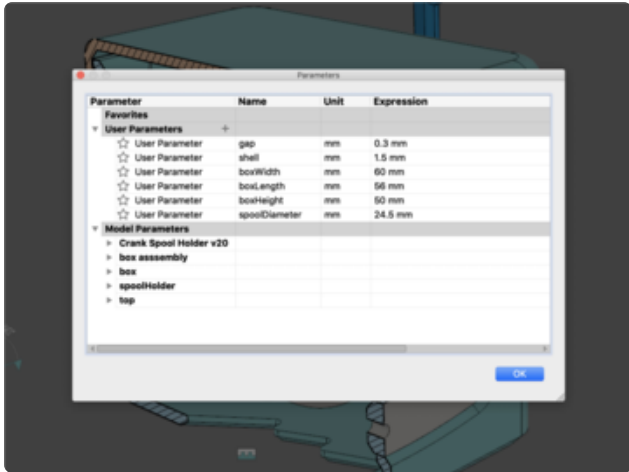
Parameters

| Parameter | Name | Unit | Expression |
|---|---|---|---|
| Favorites | | | |
| User Parameters + | | | |
| User Parameter | gap | mm | 0.3 mm |
| User Parameter | shell | mm | 1.5 mm |
| User Parameter | boxWidth | mm | 60 mm |
| User Parameter | boxLength | mm | 56 mm |
| User Parameter | boxHeight | mm | 50 mm |
| User Parameter | spoolDiameter | mm | 24.5 mm |
| Model Parameters | | | |
| Crank Spool Holder v20 | | | |
| box asssembly | | | |
| box | | | |
| spoolHolder | | | |
| top | | | |

OK